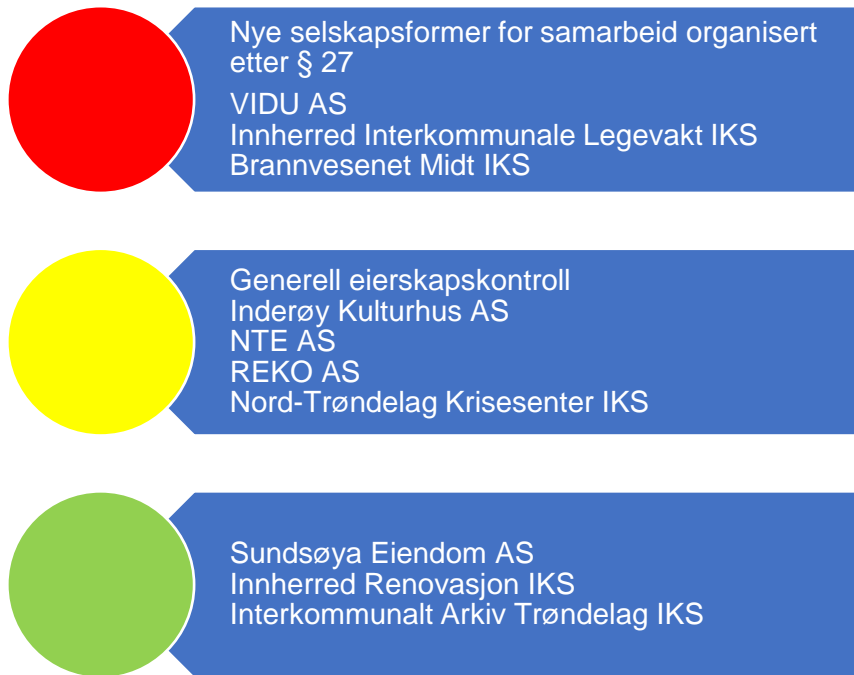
Nye selskapsformer for samarbeid organisert etter § 27

VIDU AS
Innherred Interkommunale Legevakt IKS
Brannvesenet Midt IKS

Generell eierskapskontroll
Inderøy Kulturhus AS
NTE AS
REKO AS
Nord-Trøndelag Krisesenter IKS

Sundsøya Eiendom AS
Innherred Renovasjon IKS
Interkommunalt Arkiv Trøndelag IKS